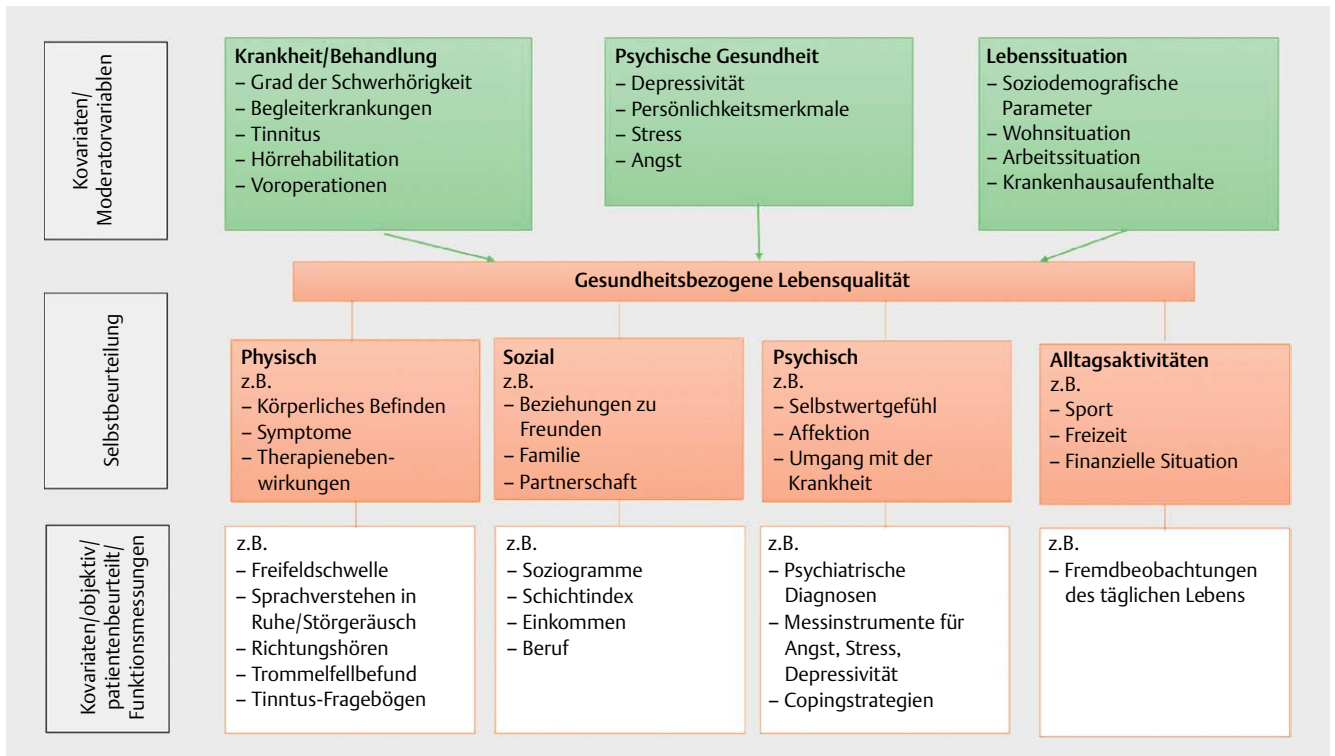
Kovariaten/ Moderatorvariablen

Krankheit/Behandlung
– Grad der Schwerhörigkeit
– Begleiterkrankungen
– Tinnitus
– Hörrehabilitation
– Voroperationen

Psychische Gesundheit
– Depressivität
– Persönlichkeitsmerkmale
– Stress
– Angst

Lebenssituation
– Soziodemografische Parameter
– Wohnsituation
– Arbeitssituation
– Krankenhausaufenthalte

Gesundheitsbezogene Lebensqualität

Selbstbeurteilung

Physisch
z.B.
– Körperliches Befinden
– Symptome
– Therapienebenwirkungen

Sozial
z.B.
– Beziehungen zu Freunden
– Familie
– Partnerschaft

Psychisch
z.B.
– Selbstwertgefühl
– Affektion
– Umgang mit der Krankheit

Alltagsaktivitäten
z.B.
– Sport
– Freizeit
– Finanzielle Situation

Kovariaten/objektiv/ patientenbeurteilt/ Funktionsmessungen

z.B.
– Freifeldschwelle
– Sprachverstehen in Ruhe/Störgeräusch
– Richtungshören
– Trommelfellbefund
– Tinntus-Fragebögen

z.B.
– Soziogramme
– Schichtindex
– Einkommen
– Beruf

z.B.
– Psychiatrische Diagnosen
– Messinstrumente für Angst, Stress, Depressivität
– Copingstrategien

z.B.
– Fremdbeobachtungen des täglichen Lebens